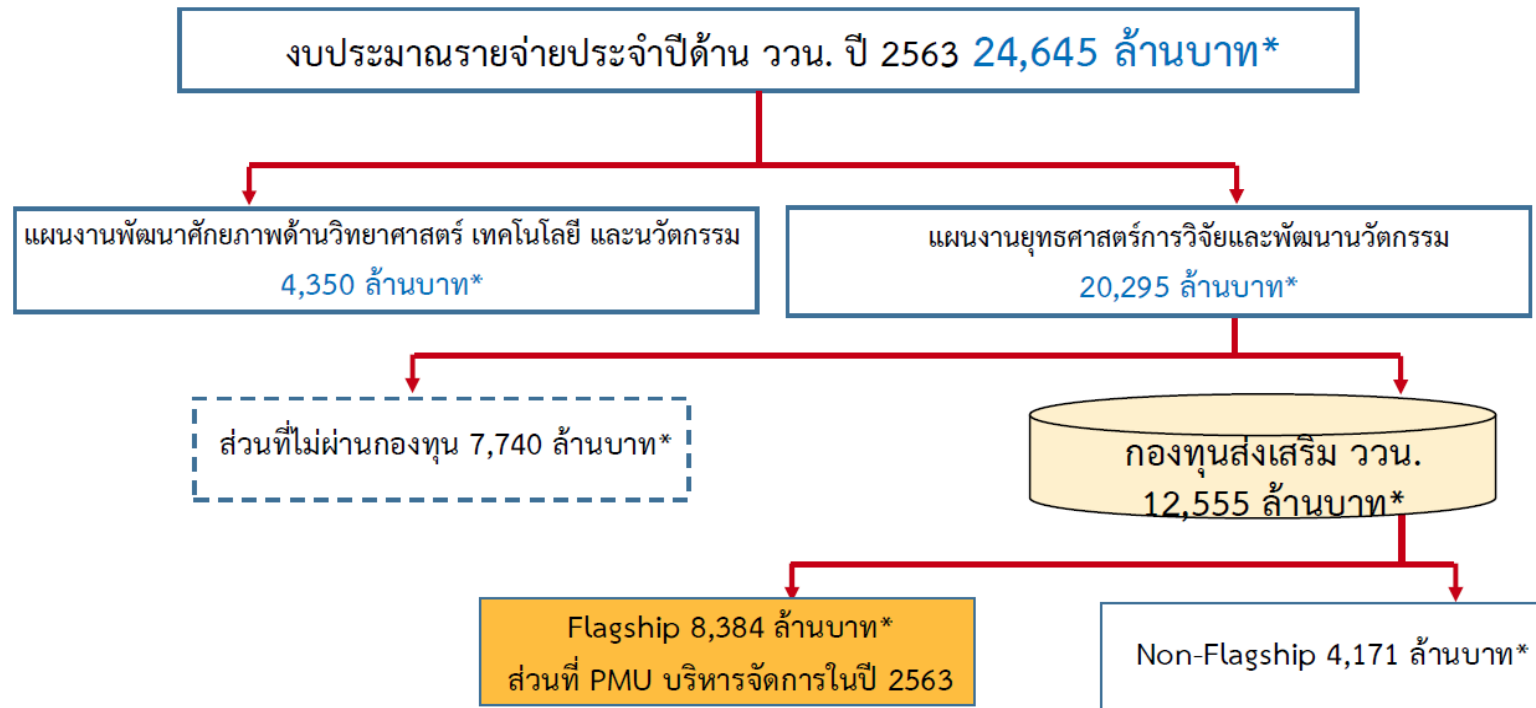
งบประมาณรายจ่ายประจำปีด้าน ววน. ปี 2563 24,645 ล้านบาท*

แผนงานพัฒนาศักยภาพด้านวิทยาศาสตร์ เทคโนโลยี และนวัตกรรม
4,350 ล้านบาท*

แผนงานยุทธศาสตร์การวิจัยและพัฒนานวัตกรรม
20,295 ล้านบาท*

ส่วนที่ไม่ผ่านกองทุน 7,740 ล้านบาท*

กองทุนส่งเสริม ววน.
12,555 ล้านบาท*

Flagship 8,384 ล้านบาท*
ส่วนที่ PMU บริหารจัดการในปี 2563

Non-Flagship 4,171 ล้านบาท*